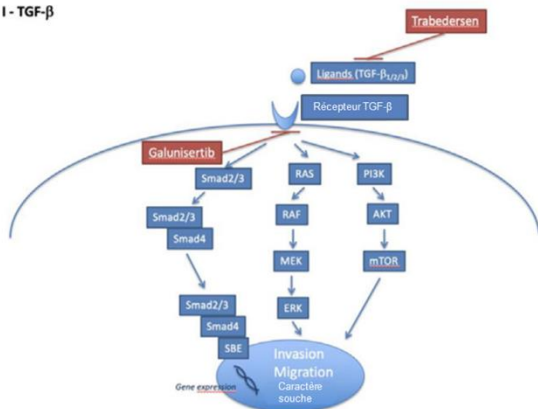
I - TGF-$\beta$

Trabedersen

Ligands (TGF-$\beta_{1/2/3}$)

Récepteur TGF-$\beta$

Galunisertib

Smad2/3

RAS

PI3K

Smad2/3

Smad4

RAF

AKT

MEK

mTOR

Smad2/3

Smad4

SBE

ERK

Gene expression

Invasion
Migration
Caractère souche